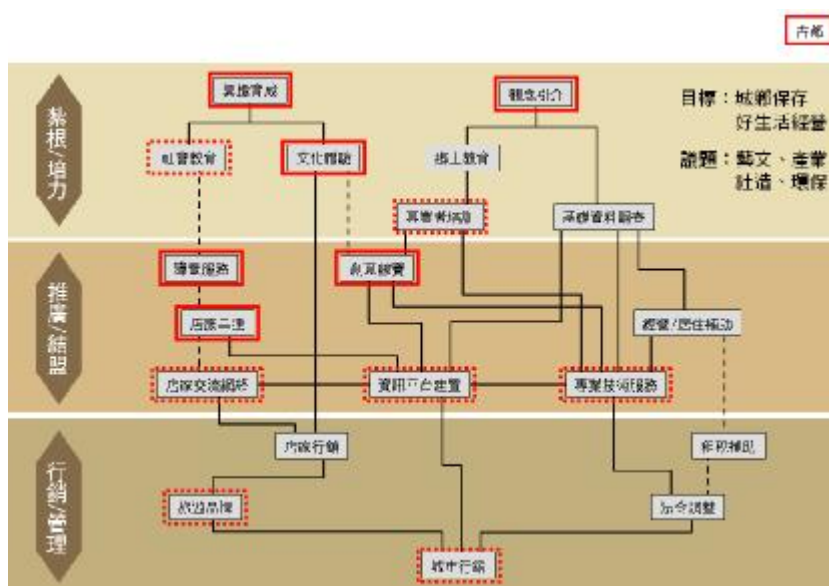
古都

紮根/培力

推廣/結盟

行銷/管理

目標：城鄉保存 好生活經營

議題：藝文、產業 社造、環保

業態育成

觀念引介

社會教育

文化體驗

鄉土教育

專業者協助

基礎資料調查

轉譯服務

創業諮詢

店家二連

經營/居住輔助

店家交流網絡

資訊平台建置

專業技術服務

內需行銷

修繕補助

品牌

法令調整

城市行銷